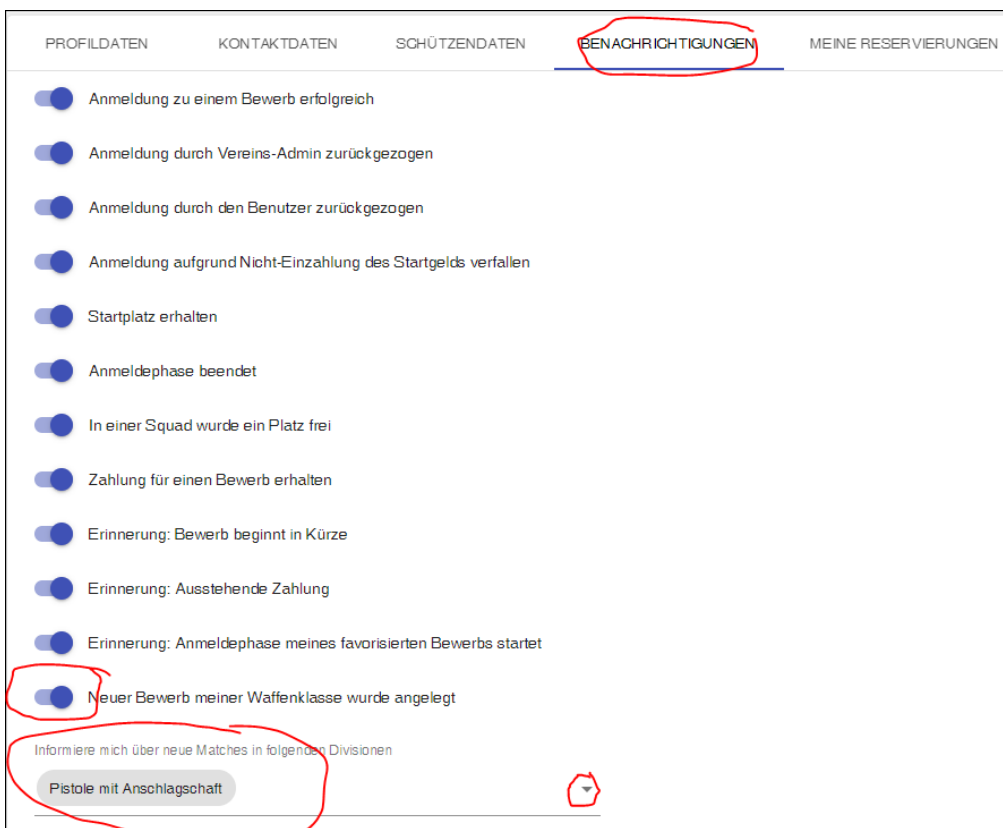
PROFILDATEN KONTAKTDATEN SCHÜTZENDATEN BENACHRICHTIGUNGEN MEINE RESERVIERUNGEN

Anmeldung zu einem Bewerb erfolgreich

Anmeldung durch Vereins-Admin zurückgezogen

Anmeldung durch den Benutzer zurückgezogen

Anmeldung aufgrund Nicht-Einzahlung des Startgelds verfallen

Startplatz erhalten

Anmeldephase beendet

In einer Squad wurde ein Platz frei

Zahlung für einen Bewerb erhalten

Erinnerung: Bewerb beginnt in Kürze

Erinnerung: Ausstehende Zahlung

Erinnerung: Anmeldephase meines favorisierten Bewerbs startet

Neuer Bewerb meiner Waffenklasse wurde angelegt

Informiere mich über neue Matches in folgenden Divisionen

Pistole mit Anschlagschaft